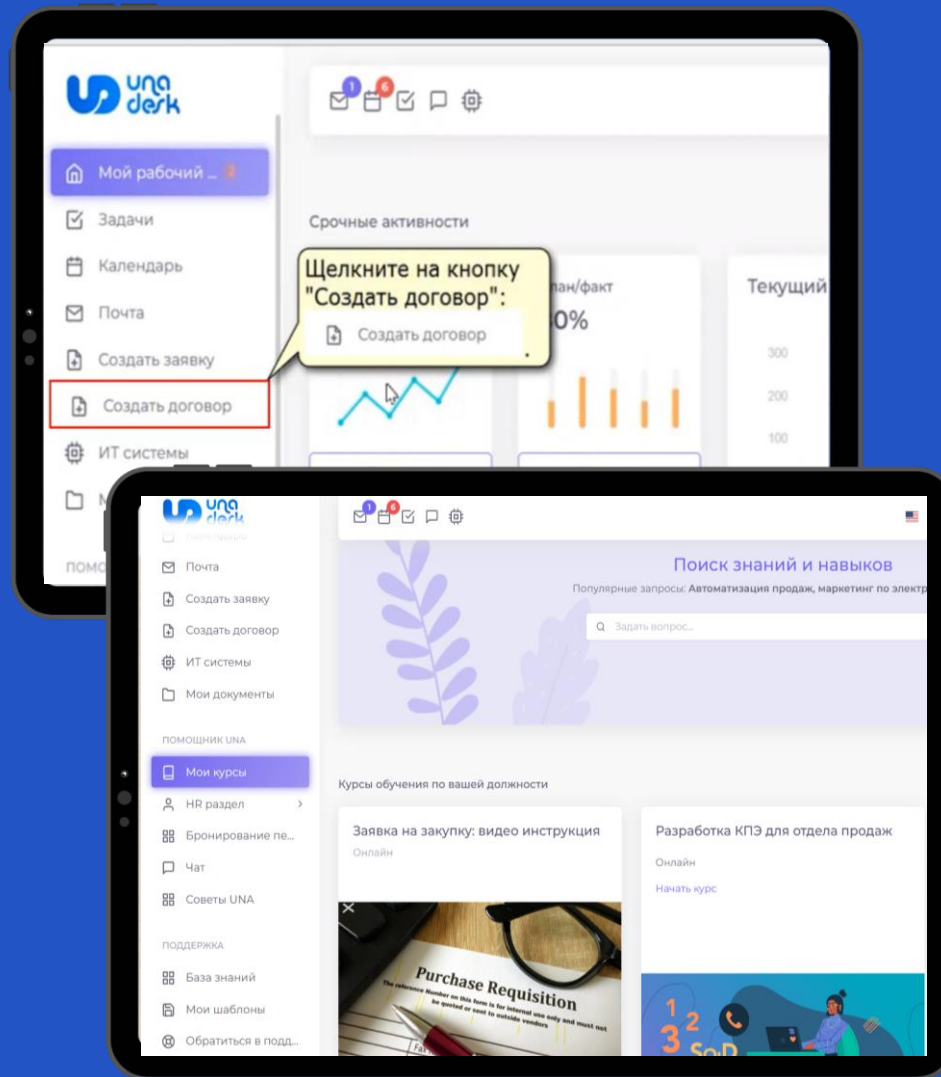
una desk

1 6

Мой рабочий ...
Задачи
Календарь
Почта
Создать заявку
Создать договор
ИТ системы
М

ПОМО

Срочные активности

Щелкните на кнопку "Создать договор":
Создать договор

лан/факт
0%

Текущий

300
200
100

una desk

1 6

Почта
Создать заявку
Создать договор
ИТ системы
Мои документы

ПОМОЩНИК UNA
Мои курсы
HR раздел
Бронирование пе...
Чат
Советы UNA

ПОДДЕРЖКА
База знаний
Мои шаблоны
Обратиться в подд...

Поиск знаний и навыков
Популярные запросы: Автоматизация продаж, маркетинг по электр
Задать вопрос...

Курсы обучения по вашей должности

Заявка на закупку: видео инструкция
Онлайн

Purchase Requisition
The reference Number on this form is for internal use only and must not be quoted or sent to outside vendors

Разработка КПЭ для отдела продаж
Онлайн
Начать курс

1 2 3 So D